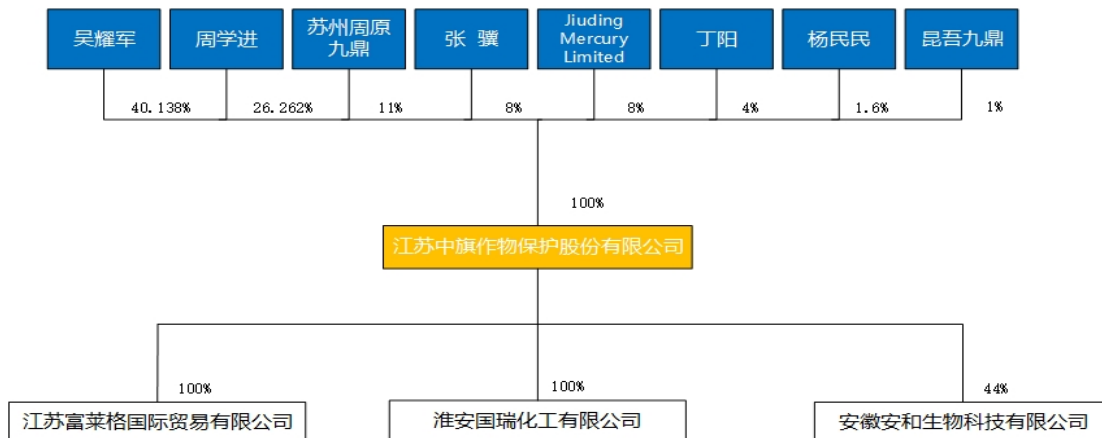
吴耀军

周学进

苏州周原九鼎

张 骥

Jiuding Mercury Limited

丁阳

杨民民

昆吾九鼎

40.138%

26.262%

11%

8%

8%

4%

1.6%

1%

100%

江苏中旗作物保护股份有限公司

100%

100%

44%

江苏富莱格国际贸易有限公司

淮安国瑞化工有限公司

安徽安和生物科技有限公司